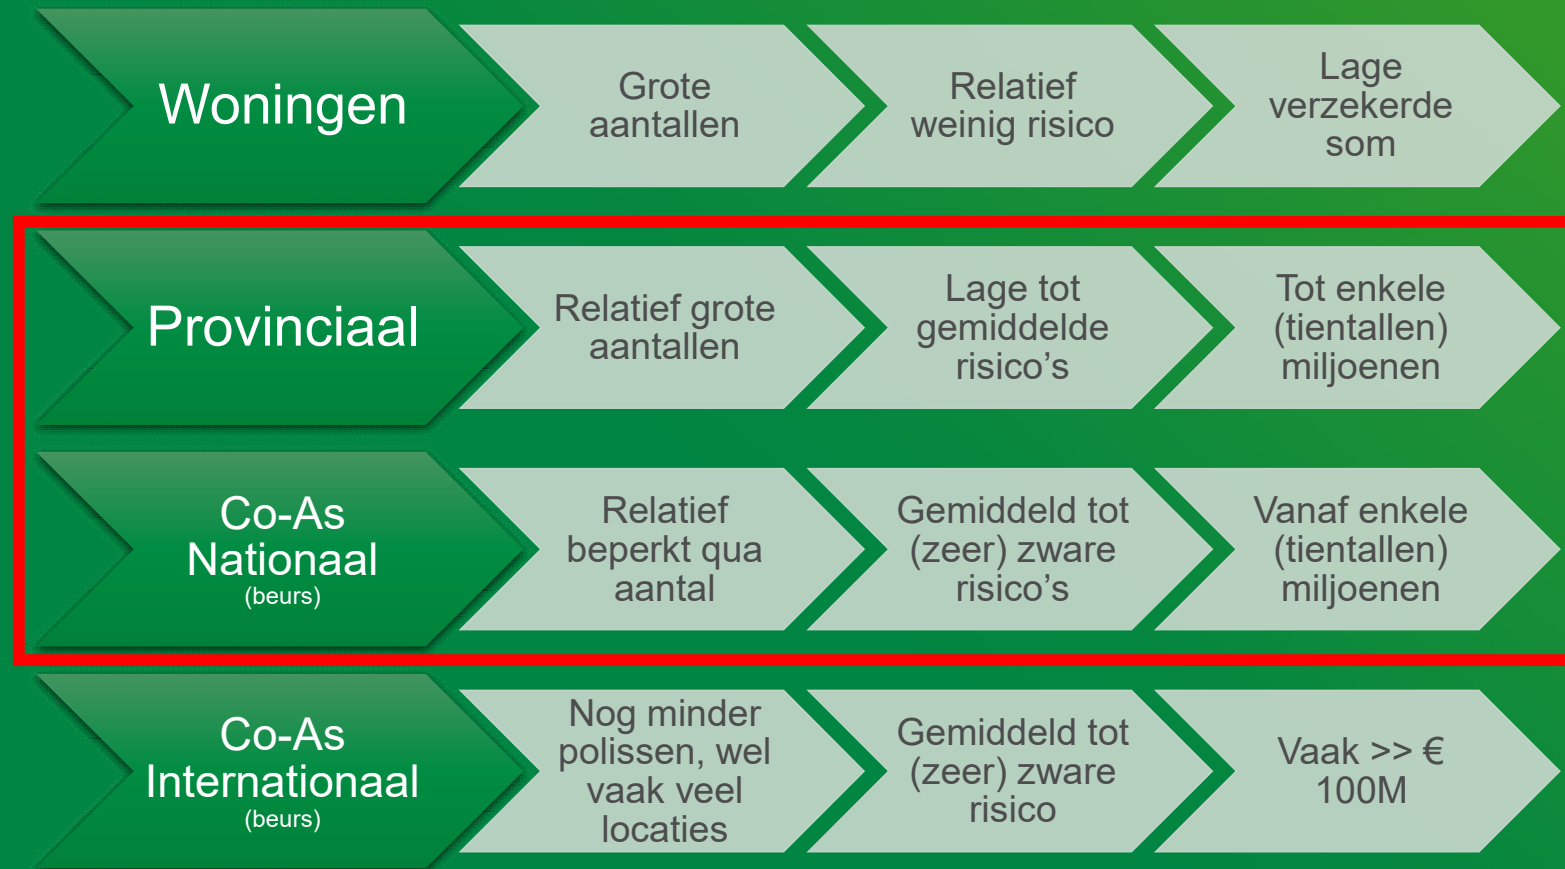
Woningen
Grote aantallen
Relatief weinig risico
Lage verzekerde som

Provinciaal
Relatief grote aantallen
Lage tot gemiddelde risico’s
Tot enkele (tientallen) miljoenen

Co-As Nationaal
(beurs)
Relatief beperkt qua aantal
Gemiddeld tot (zeer) zware risico’s
Vanaf enkele (tientallen) miljoenen

Co-As Internationaal
(beurs)
Nog minder polissen, wel vaak veel locaties
Gemiddeld tot (zeer) zware risico
Vaak >> € 100M